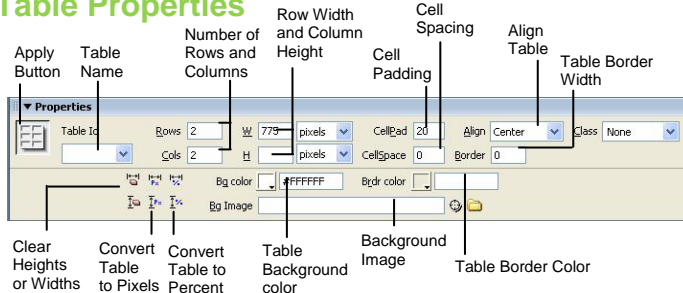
Table Properties

Apply Button

Table Name

Number of Rows and Columns

Row Width and Column Height

Cell Spacing

Cell Padding

Align Table

Table Border Width

▼ Properties

Table Id

Rows 2

Cols 2

W 775 pixels

H pixels

CellPad 20

CellSpace 0

Align Center

Border 0

Class None

Bg color #FFFFFF

Brdr color

Bg Image

Clear Heights or Widths

Convert Table to Pixels

Convert Table to Percent

Table Background color

Background Image

Table Border Color